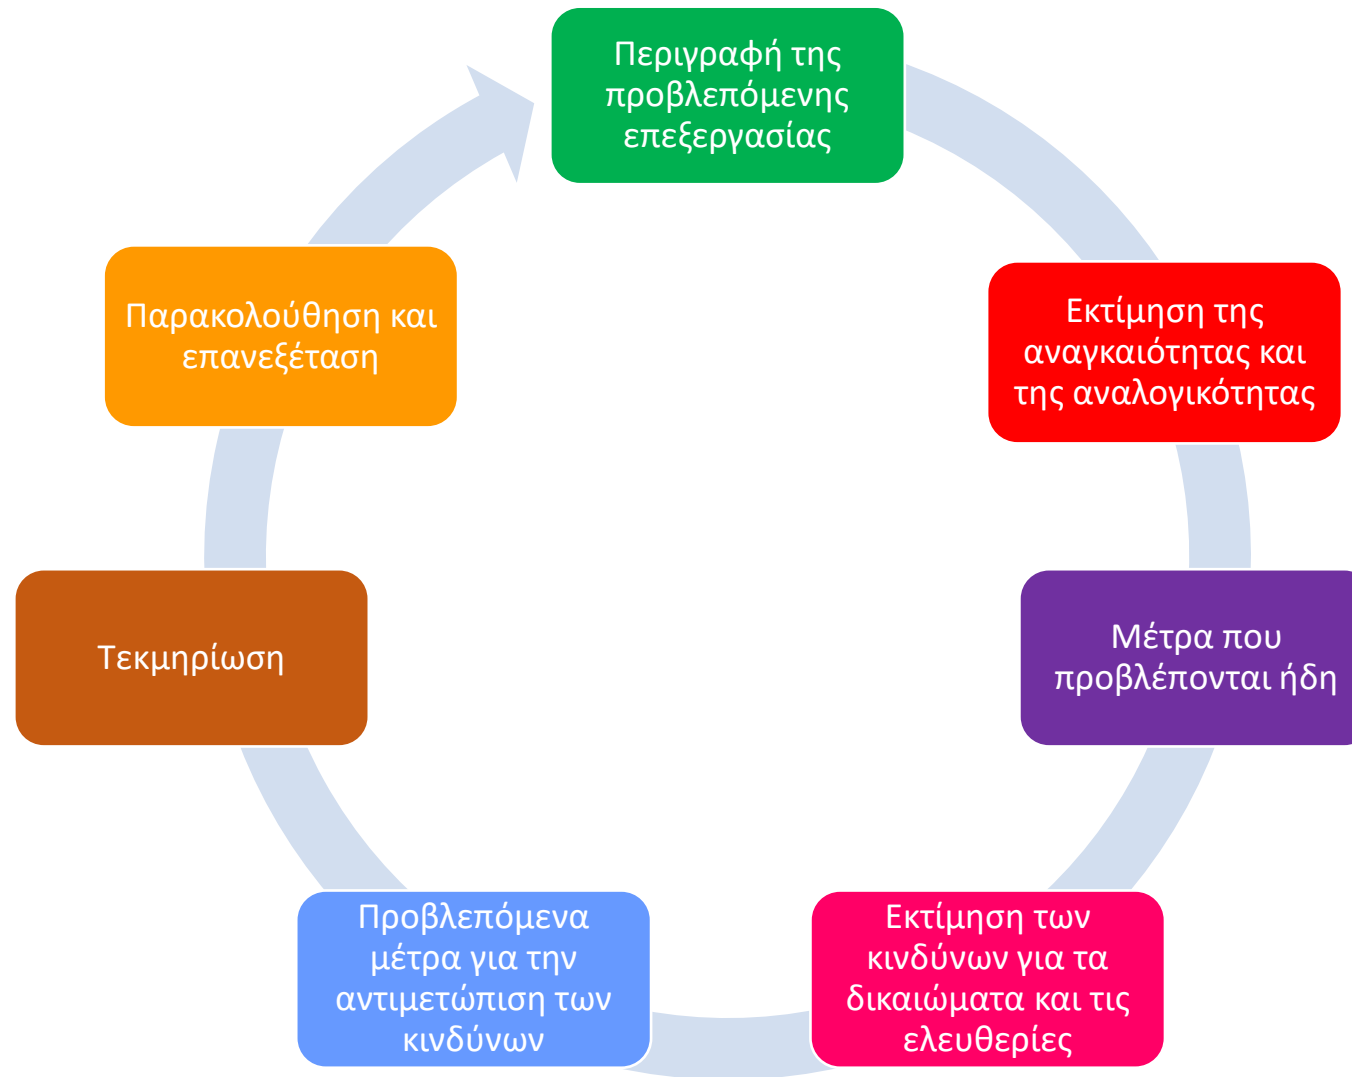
Περιγραφή της προβλεπόμενης επεξεργασίας

Εκτίμηση της αναγκαιότητας και της αναλογικότητας

Μέτρα που προβλέπονται ήδη

Εκτίμηση των κινδύνων για τα δικαιώματα και τις ελευθερίες

Προβλεπόμενα μέτρα για την αντιμετώπιση των κινδύνων

Τεκμηρίωση

Παρακολούθηση και επανεξέταση